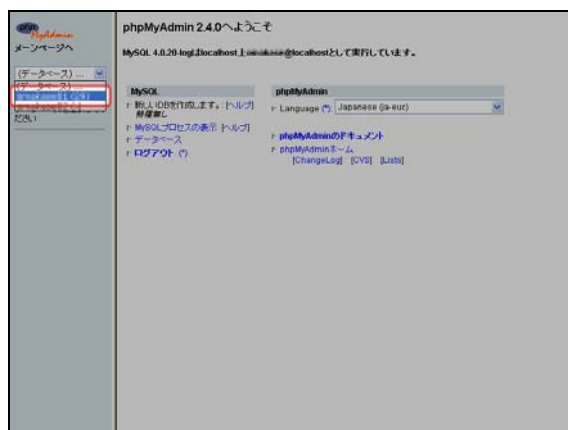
phpMyAdmin
メーンページへ

(データベース) ...
(データベース) ...
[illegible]
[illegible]
ださい

phpMyAdmin 2.4.0へようこそ

MySQL 4.0.20-logはlocalhost上で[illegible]@localhostとして実行しています。

MySQL
新しいDBを作成します。[ヘルプ]
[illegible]
MySQLプロセスの表示 [ヘルプ]
データベース
ログアウト (*)

phpMyAdmin
Language (*) Japanese (ja-euc)

phpMyAdminのドキュメント
phpMyAdminホーム
[ChangeLog] [CVS] [Lists]